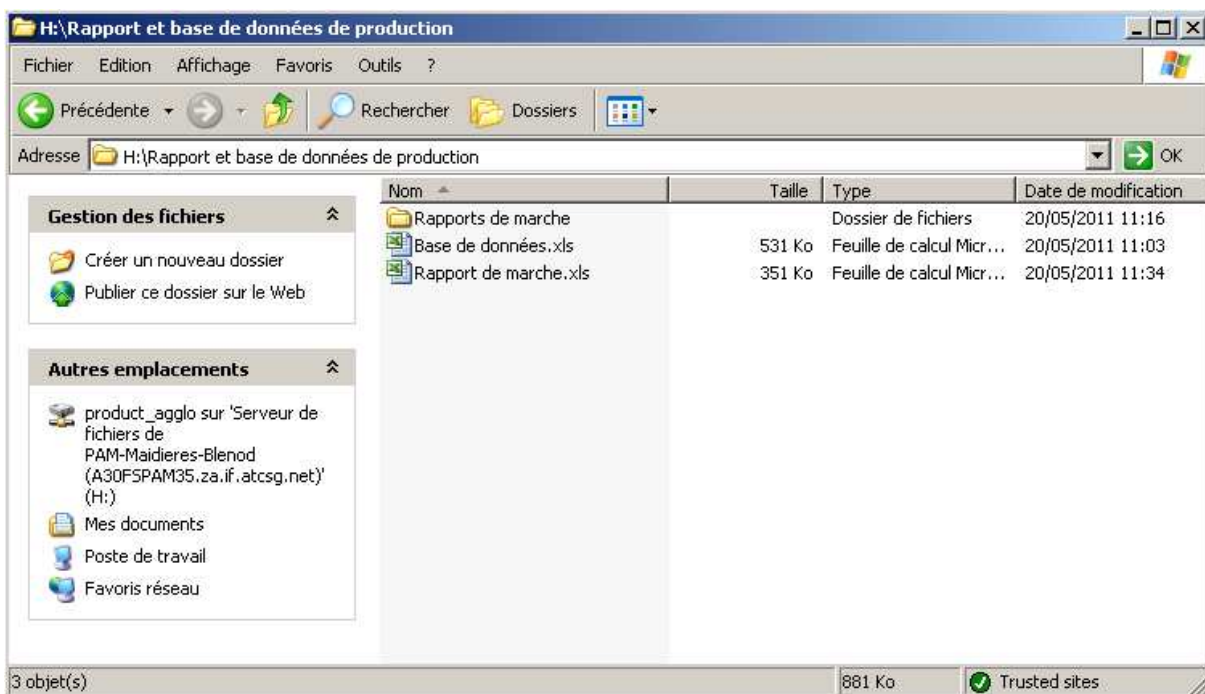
H:\Rapport et base de données de production

Fichier Edition Affichage Favoris Outils ?

Précédente Rechercher Dossiers

Adresse H:\Rapport et base de données de production OK

Gestion des fichiers

Créer un nouveau dossier

Publier ce dossier sur le Web

Autres emplacements

product_agglo sur 'Serveur de fichiers de PAM-Maidieres-Blenod (A30FSPAM35.za.if.atcsg.net)' (H:)

Mes documents

Poste de travail

Favoris réseau

| Nom | Taille | Type | Date de modification |
|---|---|---|---|
| Rapports de marche | | Dossier de fichiers | 20/05/2011 11:16 |
| Base de données.xls | 531 Ko | Feuille de calcul Micr... | 20/05/2011 11:03 |
| Rapport de marche.xls | 351 Ko | Feuille de calcul Micr... | 20/05/2011 11:34 |

3 objet(s) 881 Ko Trusted sites